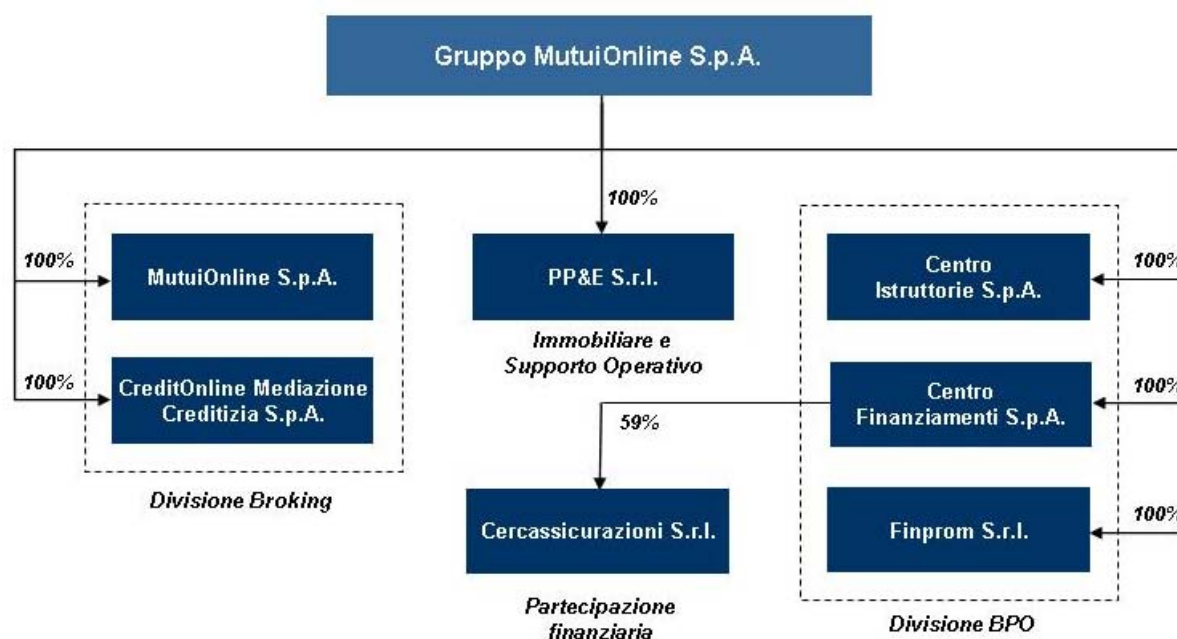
Gruppo MutuiOnline S.p.A.

100%

100%

MutuiOnline S.p.A.

100%

CreditOnline Mediazione Creditizia S.p.A.

Divisione Broking

PP&E S.r.l.

Immobiliare e Supporto Operativo

59%

Cercassicurazioni S.r.l.

Partecipazione finanziaria

Centro Istruttorie S.p.A.

100%

Centro Finanziamenti S.p.A.

100%

Finprom S.r.l.

100%

Divisione BPO